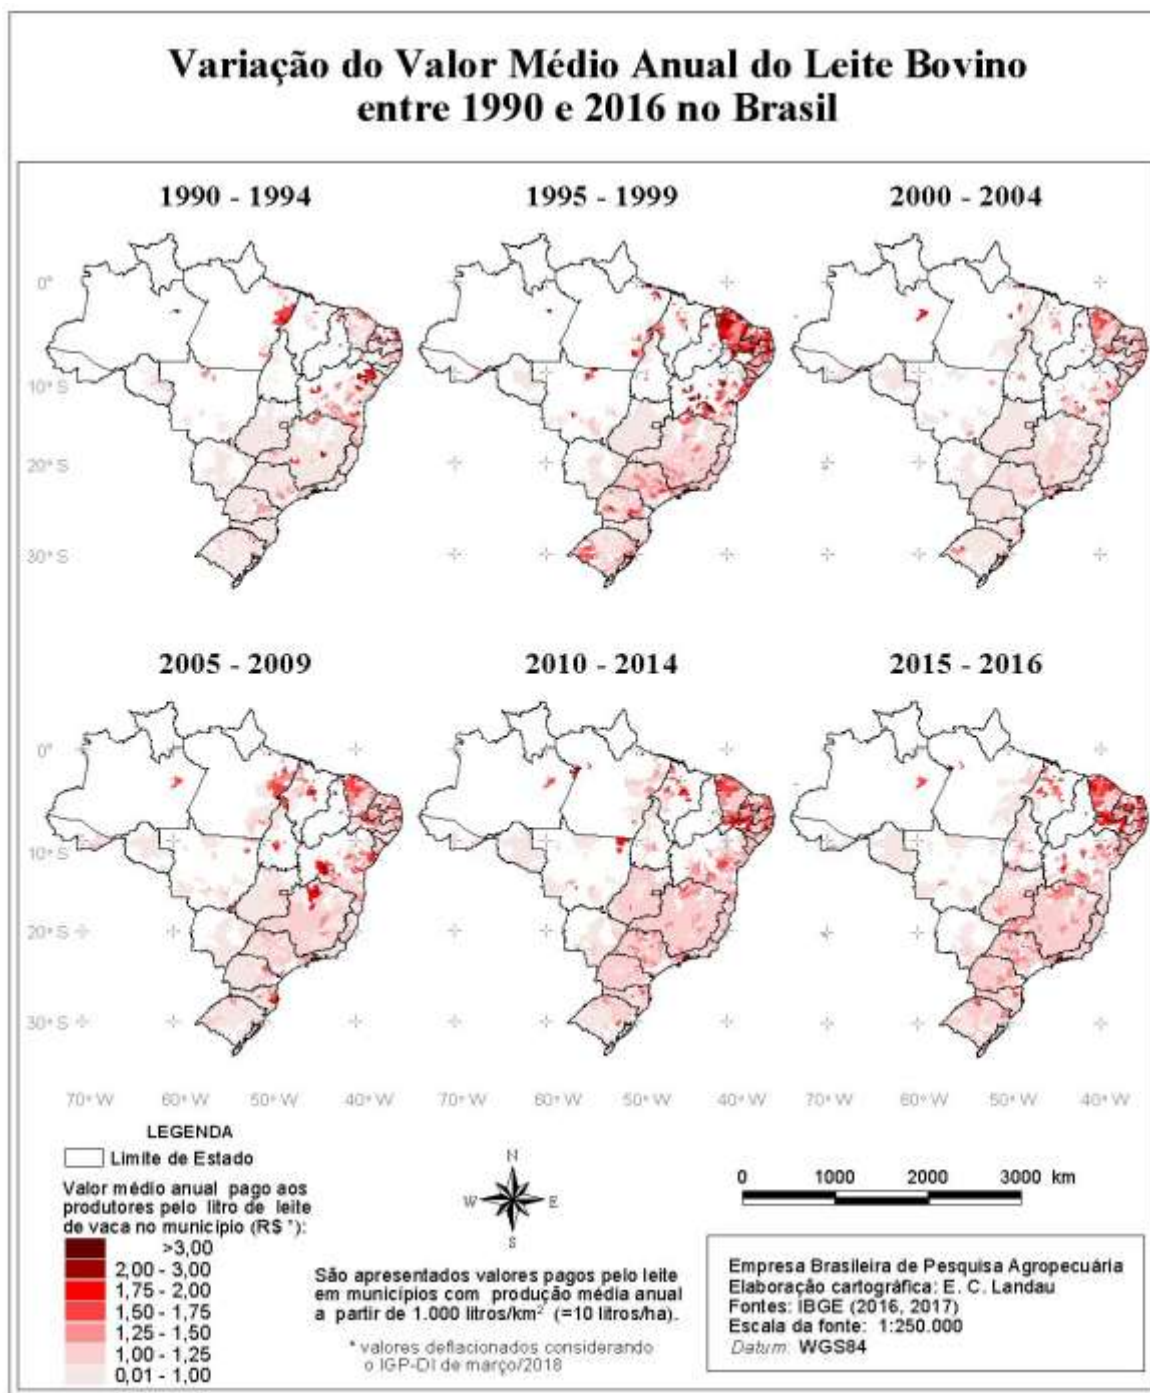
Variação do Valor Médio Anual do Leite Bovino entre 1990 e 2016 no Brasil

1990 - 1994

1995 - 1999

2000 - 2004

0°

10° S

20° S

30° S

2005 - 2009

2010 - 2014

2015 - 2016

0°

10° S

20° S

30° S

70° W 60° W 50° W 40° W 70° W 60° W 50° W 40° W 70° W 60° W 50° W 40° W

LEGENDA

Limite de Estado

Valor médio anual pago aos produtores pelo litro de leite de vaca no município (R$ *):

>3,00
2,00 - 3,00
1,75 - 2,00
1,50 - 1,75
1,25 - 1,50
1,00 - 1,25
0,01 - 1,00

N
W E
S

São apresentados valores pagos pelo leite em municípios com produção média anual a partir de 1.000 litros/km$^2$ (=10 litros/ha).

* valores deflacionados considerando o IGP-DI de março/2018

0 1000 2000 3000 km

Empresa Brasileira de Pesquisa Agropecuária
Elaboração cartográfica: E. C. Landau
Fontes: IBGE (2016, 2017)
Escala da fonte: 1:250.000
Datum: WGS84